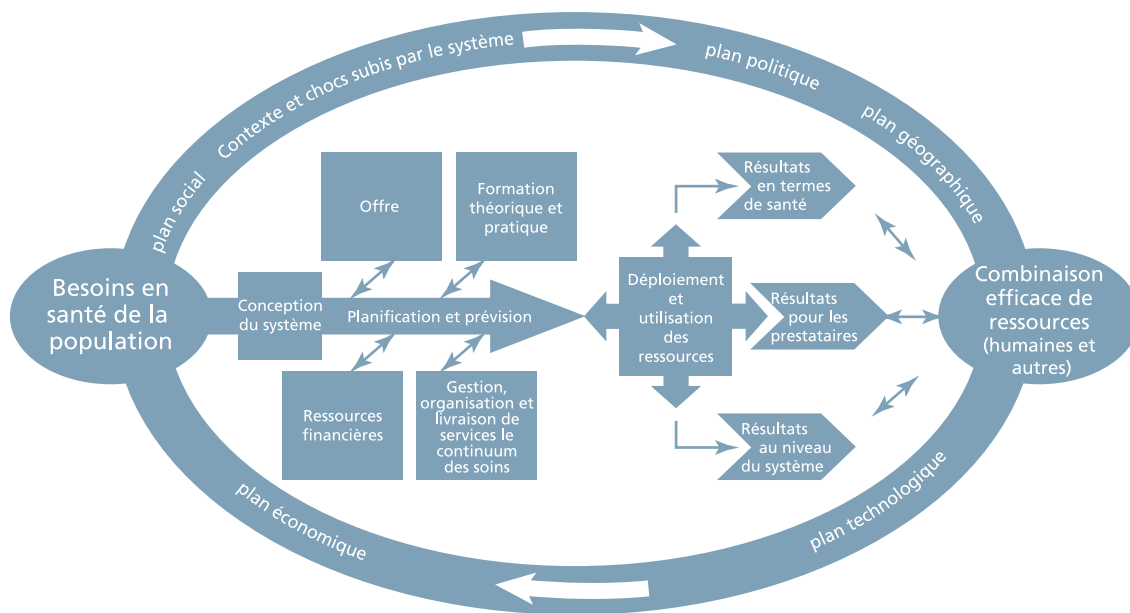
Contexte et chocs subis par le système

plan politique

plan géographique

plan social

Offre

Formation théorique et pratique

Résultats en termes de santé

Besoins en santé de la population

Conception du système

Planification et prévision

Déploiement et utilisation des ressources

Résultats pour les prestataires

Combinaison efficace de ressources (humaines et autres)

Ressources financières

Gestion, organisation et livraison de services le continuum des soins

Résultats au niveau du système

plan économique

plan technologique